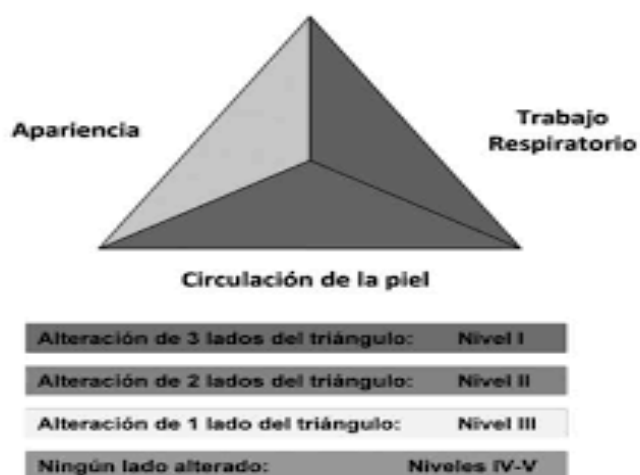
Apariencia

Trabajo Respiratorio

Circulación de la piel

Alteración de 3 lados del triángulo: Nivel I

Alteración de 2 lados del triángulo: Nivel II

Alteración de 1 lado del triángulo: Nivel III

Ningún lado alterado: Niveles IV-V